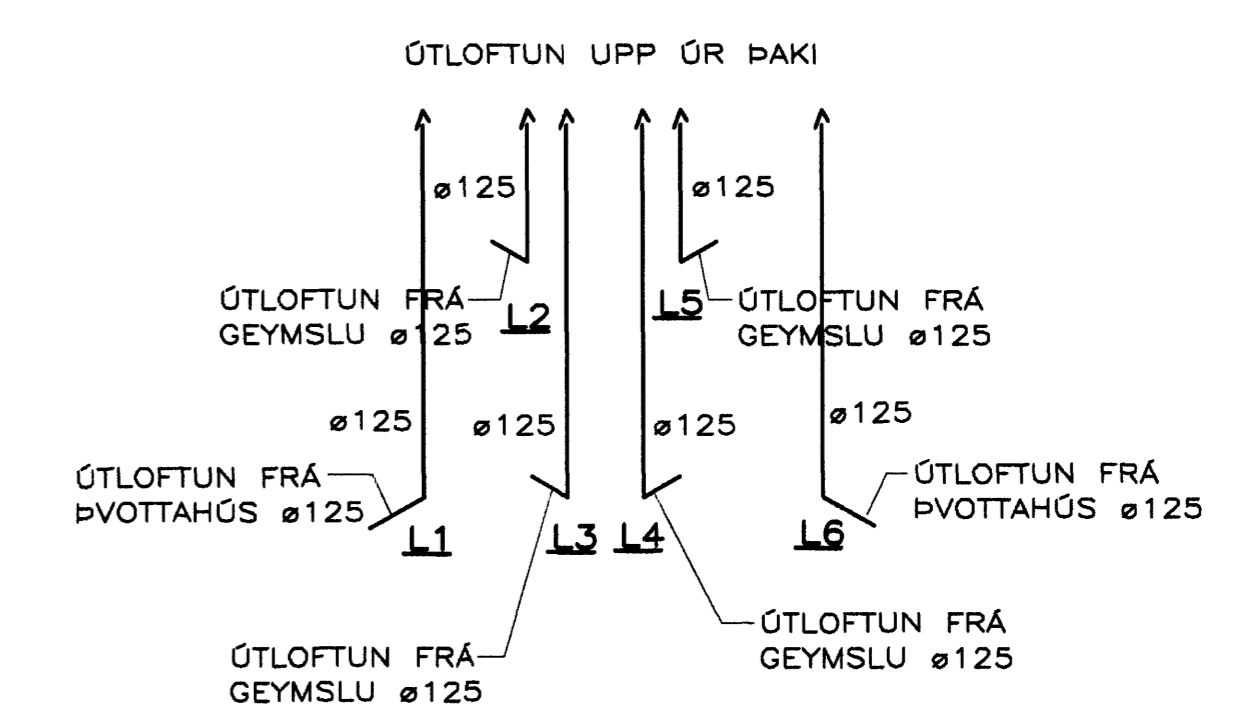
ÚTLOFTUN UPP ÚR ÞAKI

ø125

ø125

ÚTLOFTUN FRÁ GEYMSLU ø125

L2

L5

ÚTLOFTUN FRÁ GEYMSLU ø125

ø125

ø125

ø125

ø125

ÚTLOFTUN FRÁ ÞVOTTAHÚS ø125

L1

L3

L4

L6

ÚTLOFTUN FRÁ ÞVOTTAHÚS ø125

ÚTLOFTUN FRÁ GEYMSLU ø125

ÚTLOFTUN FRÁ GEYMSLU ø125